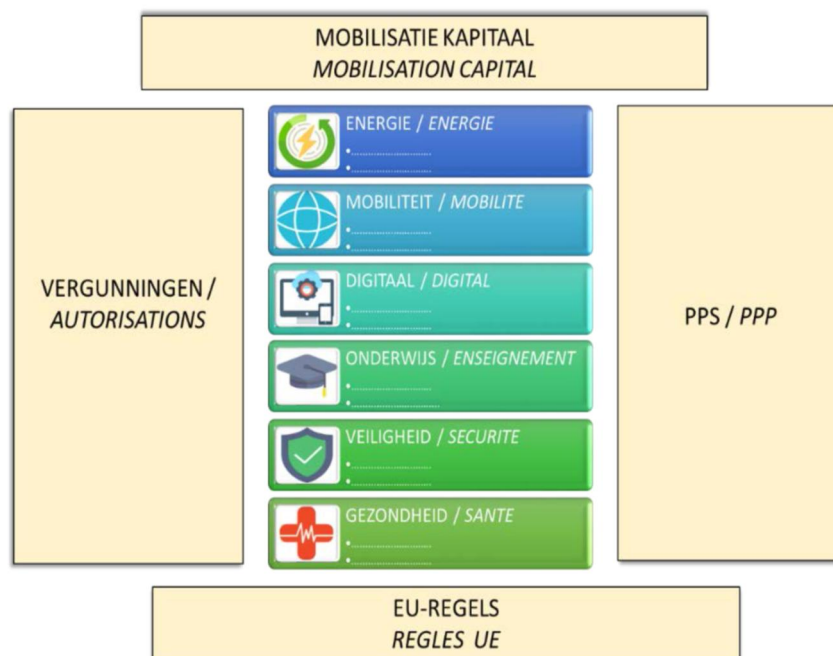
MOBILISATIE KAPITAAL
*MOBILISATION CAPITAL*

VERGUNNINGEN /
*AUTORISATIONS*

ENERGIE / *ENERGIE*
•.....................
•.....................

MOBILITEIT / *MOBILITE*
•.....................
•.....................

DIGITAAL / *DIGITAL*
•.....................
•.....................

ONDERWIJS / *ENSEIGNEMENT*
•.....................
•.....................

VEILIGHEID / *SECURITE*
•.....................
•.....................

GEZONDHEID / *SANTE*
•.....................
•.....................

PPS / *PPP*

EU-REGELS
*REGLES UE*